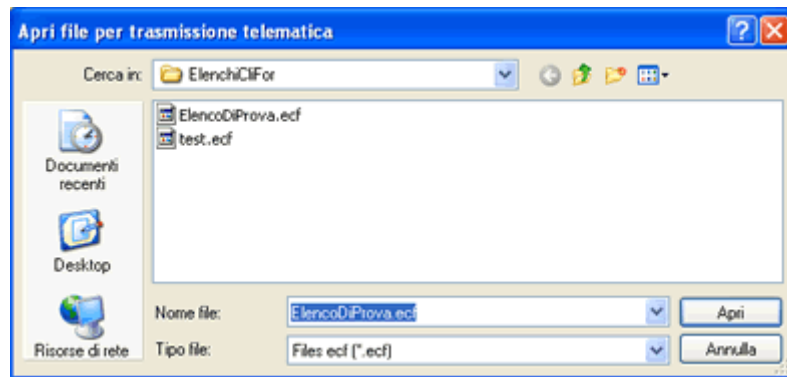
Apri file per trasmissione telematica

Cerca in: ElenchiCliFor

ElencoDiProva.ecf
test.ecf

Documenti recenti

Desktop

Risorse di rete

Nome file: ElencoDiProva.ecf

Tipo file: Files ecf (*.ecf)

Apri

Annulla